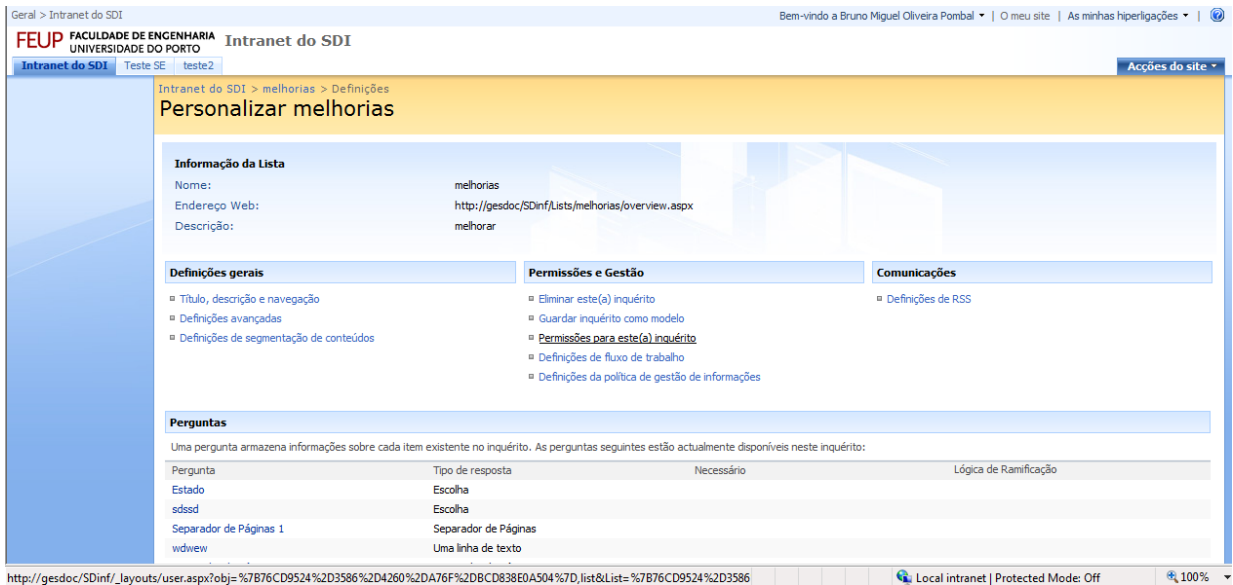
Geral > Intranet do SDI

Bem-vindo a Bruno Miguel Oliveira Pombal ▾ | O meu site | As minhas hiperligações ▾ |

FEUP FACULDADE DE ENGENHARIA UNIVERSIDADE DO PORTO Intranet do SDI

Intranet do SDI Teste SE teste2

Acções do site ▾

Intranet do SDI > melhorias > Definições

Personalizar melhorias

Informação da Lista

Nome: melhorias

Endereço Web: http://gesdoc/SDinf/Lists/melhorias/overview.aspx

Descrição: melhorar

Definições gerais

Título, descrição e navegação

Definições avançadas

Definições de segmentação de conteúdos

Permissões e Gestão

Eliminar este(a) inquérito

Guardar inquérito como modelo

Permissões para este(a) inquérito

Definições de fluxo de trabalho

Definições da política de gestão de informações

Comunicações

Definições de RSS

Perguntas

Uma pergunta armazena informações sobre cada item existente no inquérito. As perguntas seguintes estão actualmente disponíveis neste inquérito:

| Pergunta | Tipo de resposta | Necessário | Lógica de Ramificação |
|---|---|---|---|
| Estado | Escolha | | |
| sdssd | Escolha | | |
| Separador de Páginas 1 | Separador de Páginas | | |
| wdwew | Uma linha de texto | | |

http://gesdoc/SDinf/_layouts/user.aspx?obj=%7B76CD9524%2D3586%2D4260%2DA76F%2DBCD838E0A504%7D,list&List=%7B76CD9524%2D3586

Local intranet | Protected Mode: Off

100%